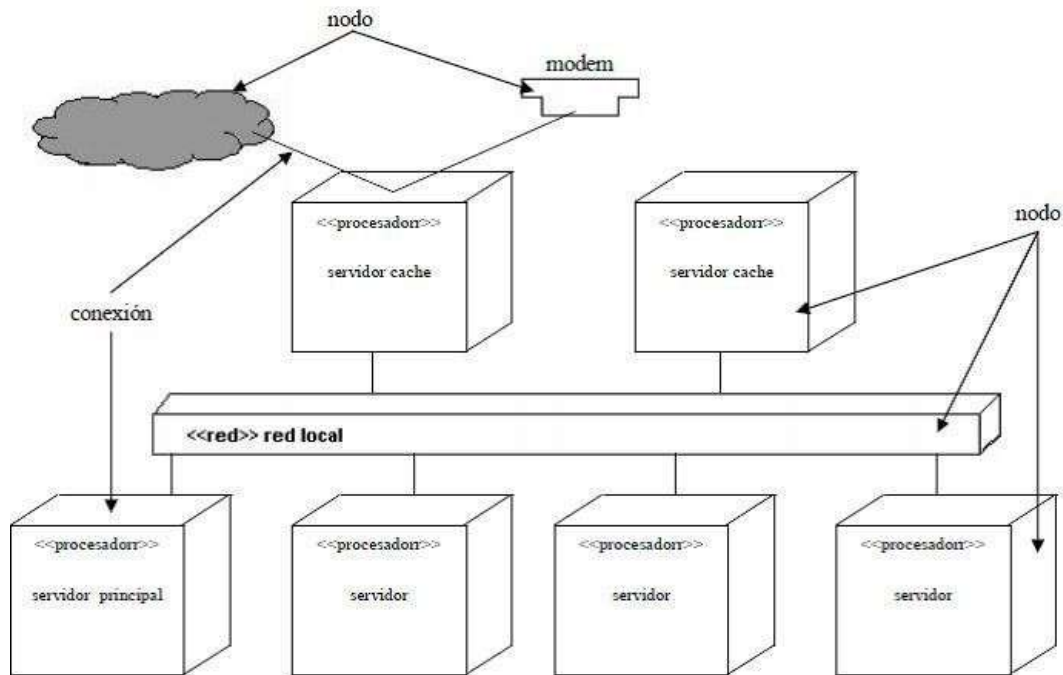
nodo

modem

<<procesadorr>>

servidor cache

<<procesadorr>>

servidor cache

nodo

conexión

<<red>> red local

<<procesadorr>>

servidor principal

<<procesadorr>>

servidor

<<procesadorr>>

servidor

<<procesadorr>>

servidor